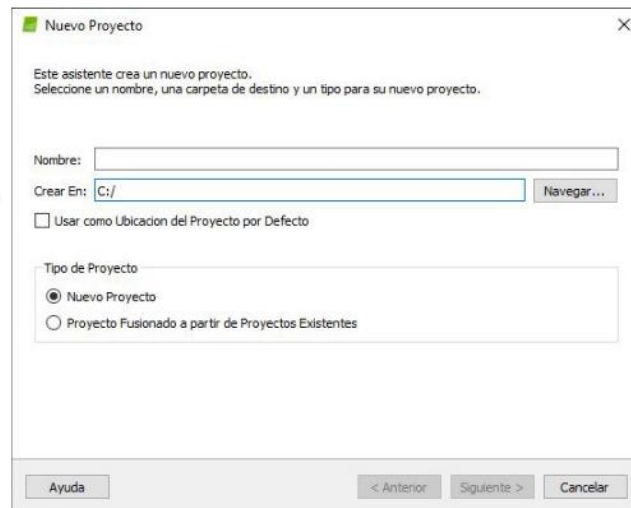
Nuevo Proyecto

×

Este asistente crea un nuevo proyecto.
Seleccione un nombre, una carpeta de destino y un tipo para su nuevo proyecto.

Nombre:

Crear En: C:/

Navegar...

Usar como Ubicacion del Proyecto por Defecto

Tipo de Proyecto

Nuevo Proyecto

Proyecto Fusionado a partir de Proyectos Existentes

Ayuda

< Anterior

Siguiente >

Cancelar